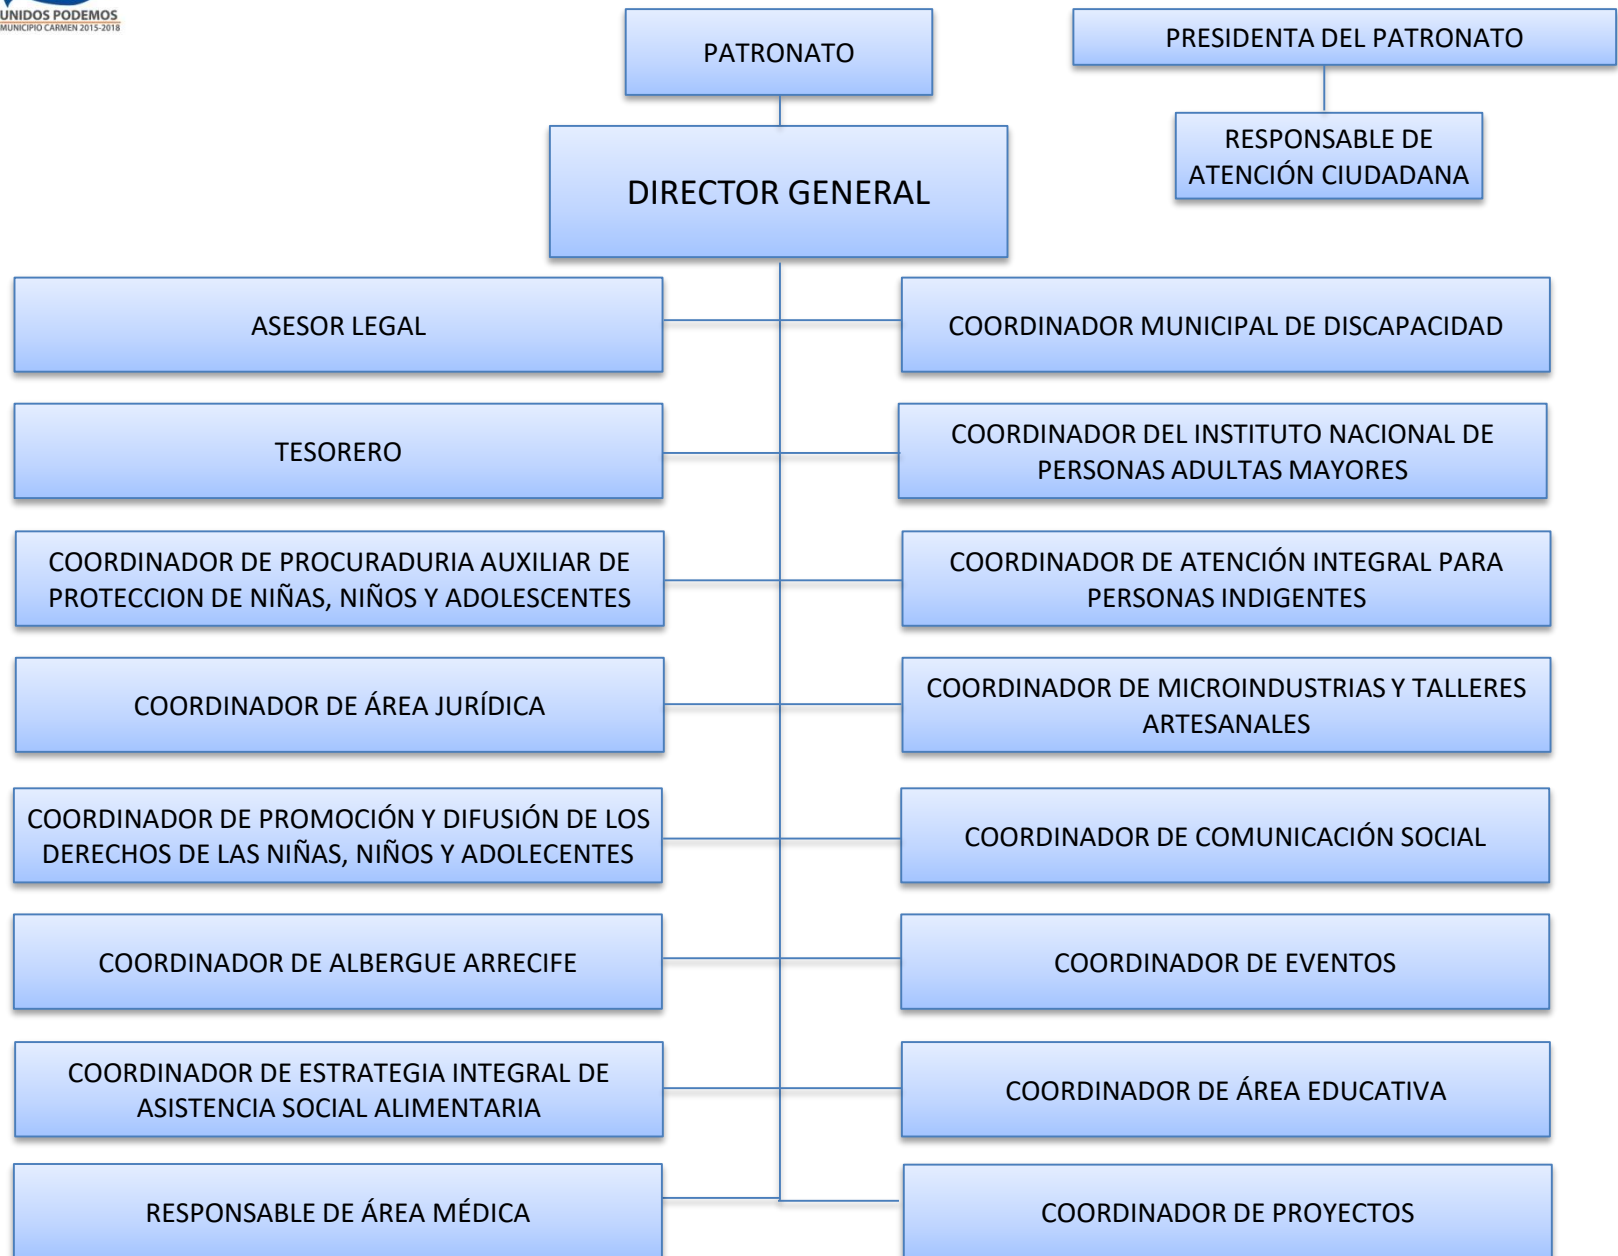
UNIDOS PODEMOS
MUNICIPIO CARMEN 2015-2018

PATRONATO

PRESIDENTA DEL PATRONATO

RESPONSABLE DE ATENCIÓN CIUDADANA

DIRECTOR GENERAL

ASESOR LEGAL

COORDINADOR MUNICIPAL DE DISCAPACIDAD

TESORERO

COORDINADOR DEL INSTITUTO NACIONAL DE PERSONAS ADULTAS MAYORES

COORDINADOR DE PROCURADURIA AUXILIAR DE PROTECCION DE NIÑAS, NIÑOS Y ADOLESCENTES

COORDINADOR DE ATENCIÓN INTEGRAL PARA PERSONAS INDIGENTES

COORDINADOR DE ÁREA JURÍDICA

COORDINADOR DE MICROINDUSTRIAS Y TALLERES ARTESANALES

COORDINADOR DE PROMOCIÓN Y DIFUSIÓN DE LOS DERECHOS DE LAS NIÑAS, NIÑOS Y ADOLECENTES

COORDINADOR DE COMUNICACIÓN SOCIAL

COORDINADOR DE ALBERGUE ARRECIFE

COORDINADOR DE EVENTOS

COORDINADOR DE ESTRATEGIA INTEGRAL DE ASISTENCIA SOCIAL ALIMENTARIA

COORDINADOR DE ÁREA EDUCATIVA

RESPONSABLE DE ÁREA MÉDICA

COORDINADOR DE PROYECTOS